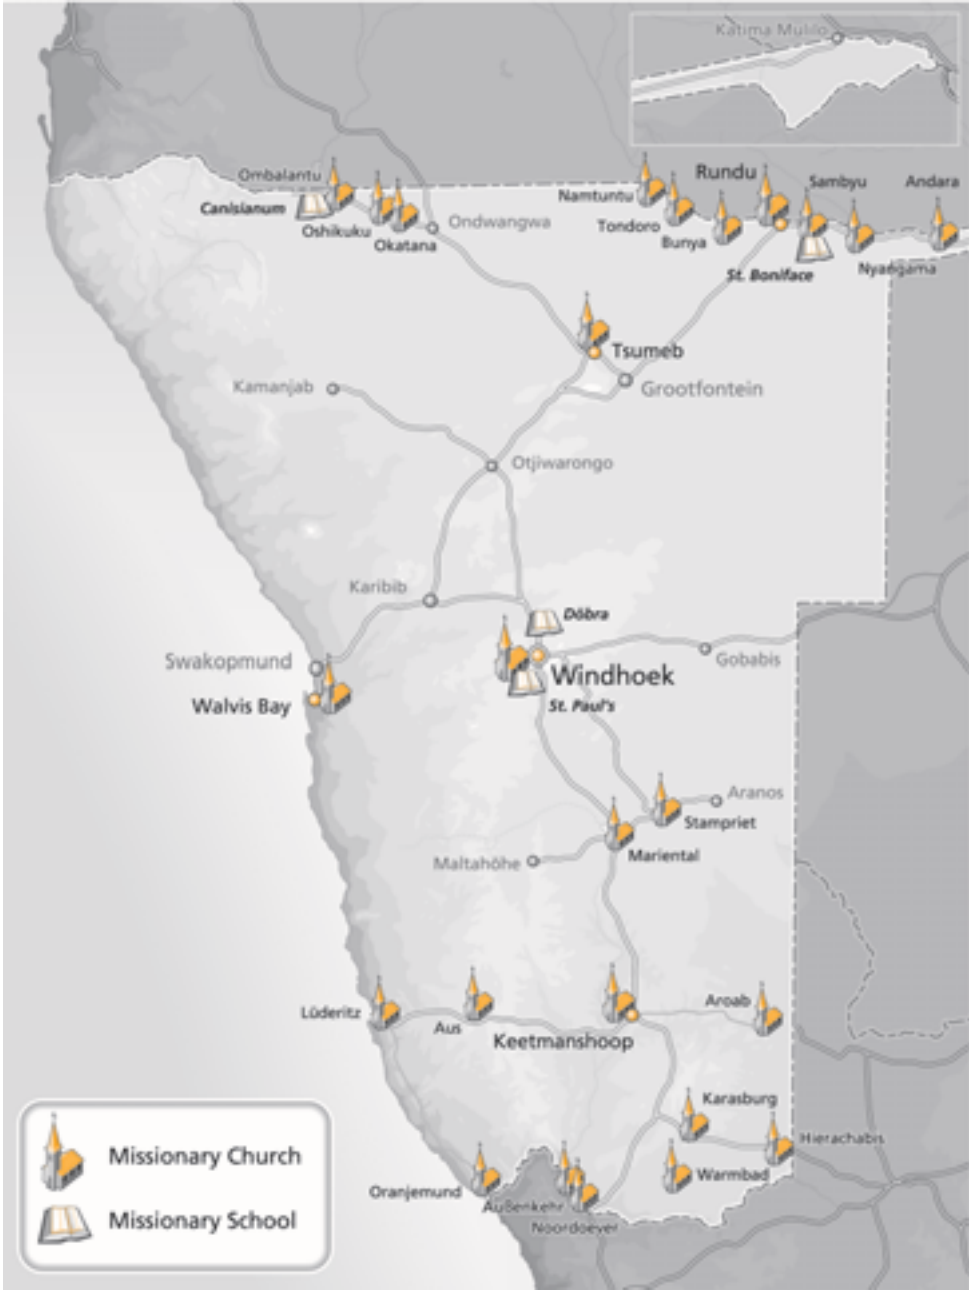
Katima Mulilo

Ombalantu
Canisianum
Oshikuku
Okatana
Ondwangwa
Namtuntu
Rundu
Sambyu
Andara
Tondoro
Bunya
St. Boniface
Nyangana

Tsumeb
Grootfontein
Kamanjab
Otjiwarongo
Karibib
Döbra
Swakopmund
Walvis Bay
Windhoek
St. Paul's
Gobabis
Aranos
Stampriet
Mariental
Maltahöhe

Lüderitz
Aus
Keetmanshoop
Aroab
Karasburg
Hierachabis
Warmbad
Oranjemund
Außenkehr
Noordoever

Missionary Church
Missionary School